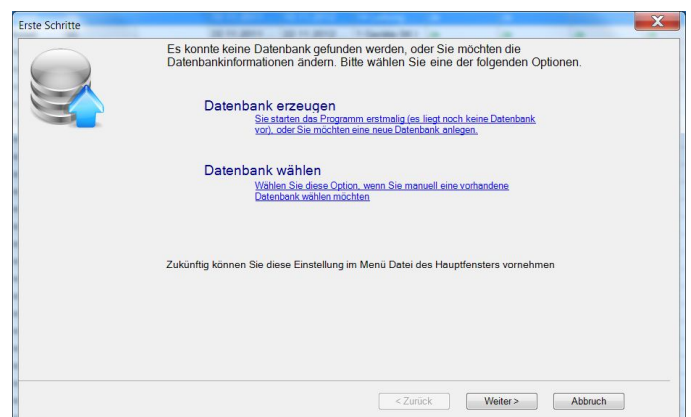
Erste Schritte

Es konnte keine Datenbank gefunden werden, oder Sie möchten die Datenbankinformationen ändern. Bitte wählen Sie eine der folgenden Optionen.

Datenbank erzeugen
Sie starten das Programm erstmalig (es liegt noch keine Datenbank vor), oder Sie möchten eine neue Datenbank anlegen.

Datenbank wählen
Wählen Sie diese Option, wenn Sie manuell eine vorhandene Datenbank wählen möchten

Zukünftig können Sie diese Einstellung im Menü Datei des Hauptfensters vornehmen

< Zurück
Weiter >
Abbruch